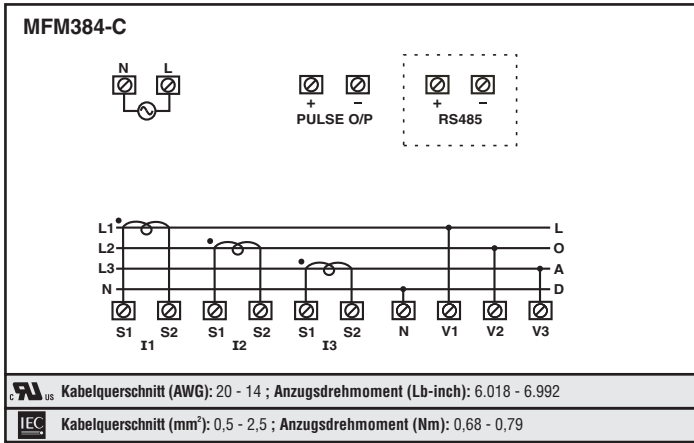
MFM384-C

N L

+ –
PULSE O/P

+ –
RS485

L1
L2
L3
N

L
O
A
D

S1 S2
I1
S1 S2
I2
S1 S2
I3
N V1 V2 V3

c RU us Kabelquerschnitt (AWG): 20 - 14 ; Anzugsdrehmoment (Lb-inch): 6.018 - 6.992

IEC Kabelquerschnitt (mm$^2$): 0,5 - 2,5 ; Anzugsdrehmoment (Nm): 0,68 - 0,79